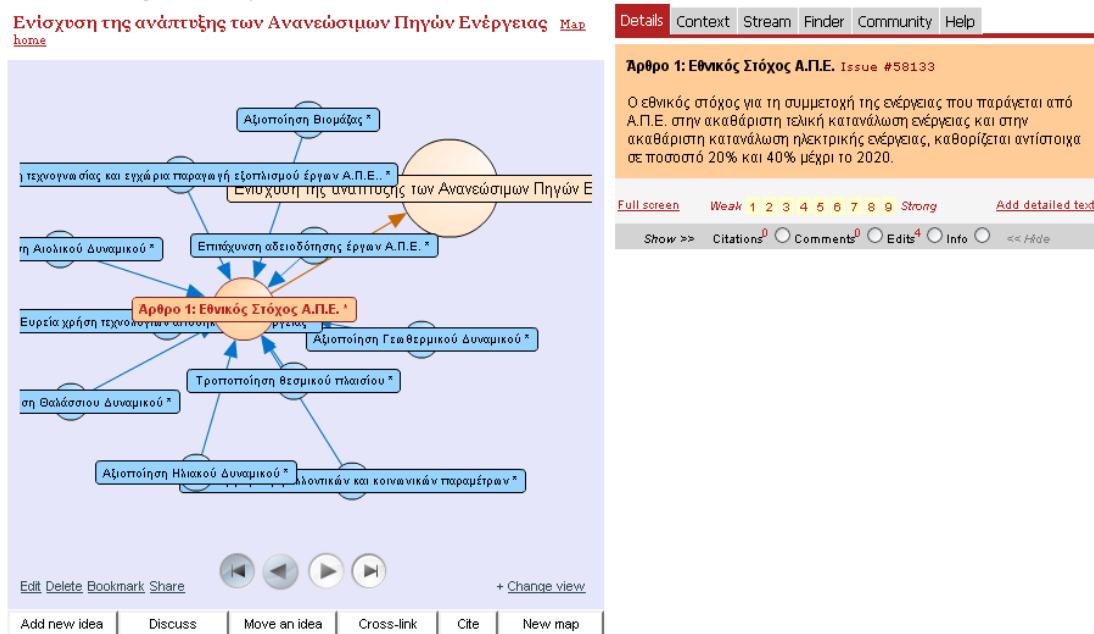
Ενίσχυση της ανάπτυξης των Ανανεώσιμων Πηγών Ενέργειας Map home

Αξιοποίηση Βιομάζας *

η τεχνογνωσίας και εγχώρια παραγωγή εξοπλισμού έργων Α.Π.Ε.. *

Ενίσχυση της ανάπτυξης των Ανανεώσιμων Πηγών Ε

η Αιολικού Δυναμικού *

Επιτάχυνση αδειοδότησης έργων Α.Π.Ε. *

Αρθρο 1: Εθνικός Στόχος Α.Π.Ε. *

Ευρεία χρήση τεχνολογιών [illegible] ργειας

Αξιοποίηση Γεωθερμικού Δυναμικού *

Τροποποίηση θεσμικού πλαισίου *

η Θαλάσσιου Δυναμικού *

Αξιοποίηση Ηλιακού Δυναμικού *

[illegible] λλοντικών και κοινωνικών παραμέτρων *

Edit Delete Bookmark Share

+ Change view

Add new idea | Discuss | Move an idea | Cross-link | Cite | New map

Details | Context | Stream | Finder | Community | Help

Άρθρο 1: Εθνικός Στόχος Α.Π.Ε. Issue #58133

Ο εθνικός στόχος για τη συμμετοχή της ενέργειας που παράγεται από Α.Π.Ε. στην ακαθάριστη τελική κατανάλωση ενέργειας και στην ακαθάριστη κατανάλωση ηλεκτρικής ενέργειας, καθορίζεται αντίστοιχα σε ποσοστό 20% και 40% μέχρι το 2020.

Full screen Weak 1 2 3 4 5 6 7 8 9 Strong Add detailed text

Show >> Citations$^0$ Comments$^0$ Edits$^4$ Info << Hide